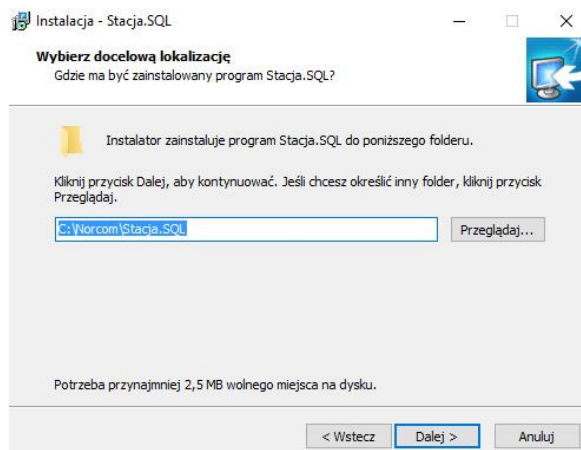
Instalacja - Stacja.SQL

Wybierz docelową lokalizację
Gdzie ma być zainstalowany program Stacja.SQL?

Instalator zainstaluje program Stacja.SQL do poniższego folderu.

Kliknij przycisk Dalej, aby kontynuować. Jeśli chcesz określić inny folder, kliknij przycisk Przeglądaj.

C:\Norcom\Stacja.SQL

Przeglądaj...

Potrzeba przynajmniej 2,5 MB wolnego miejsca na dysku.

< Wstecz
Dalej >
Anuluj